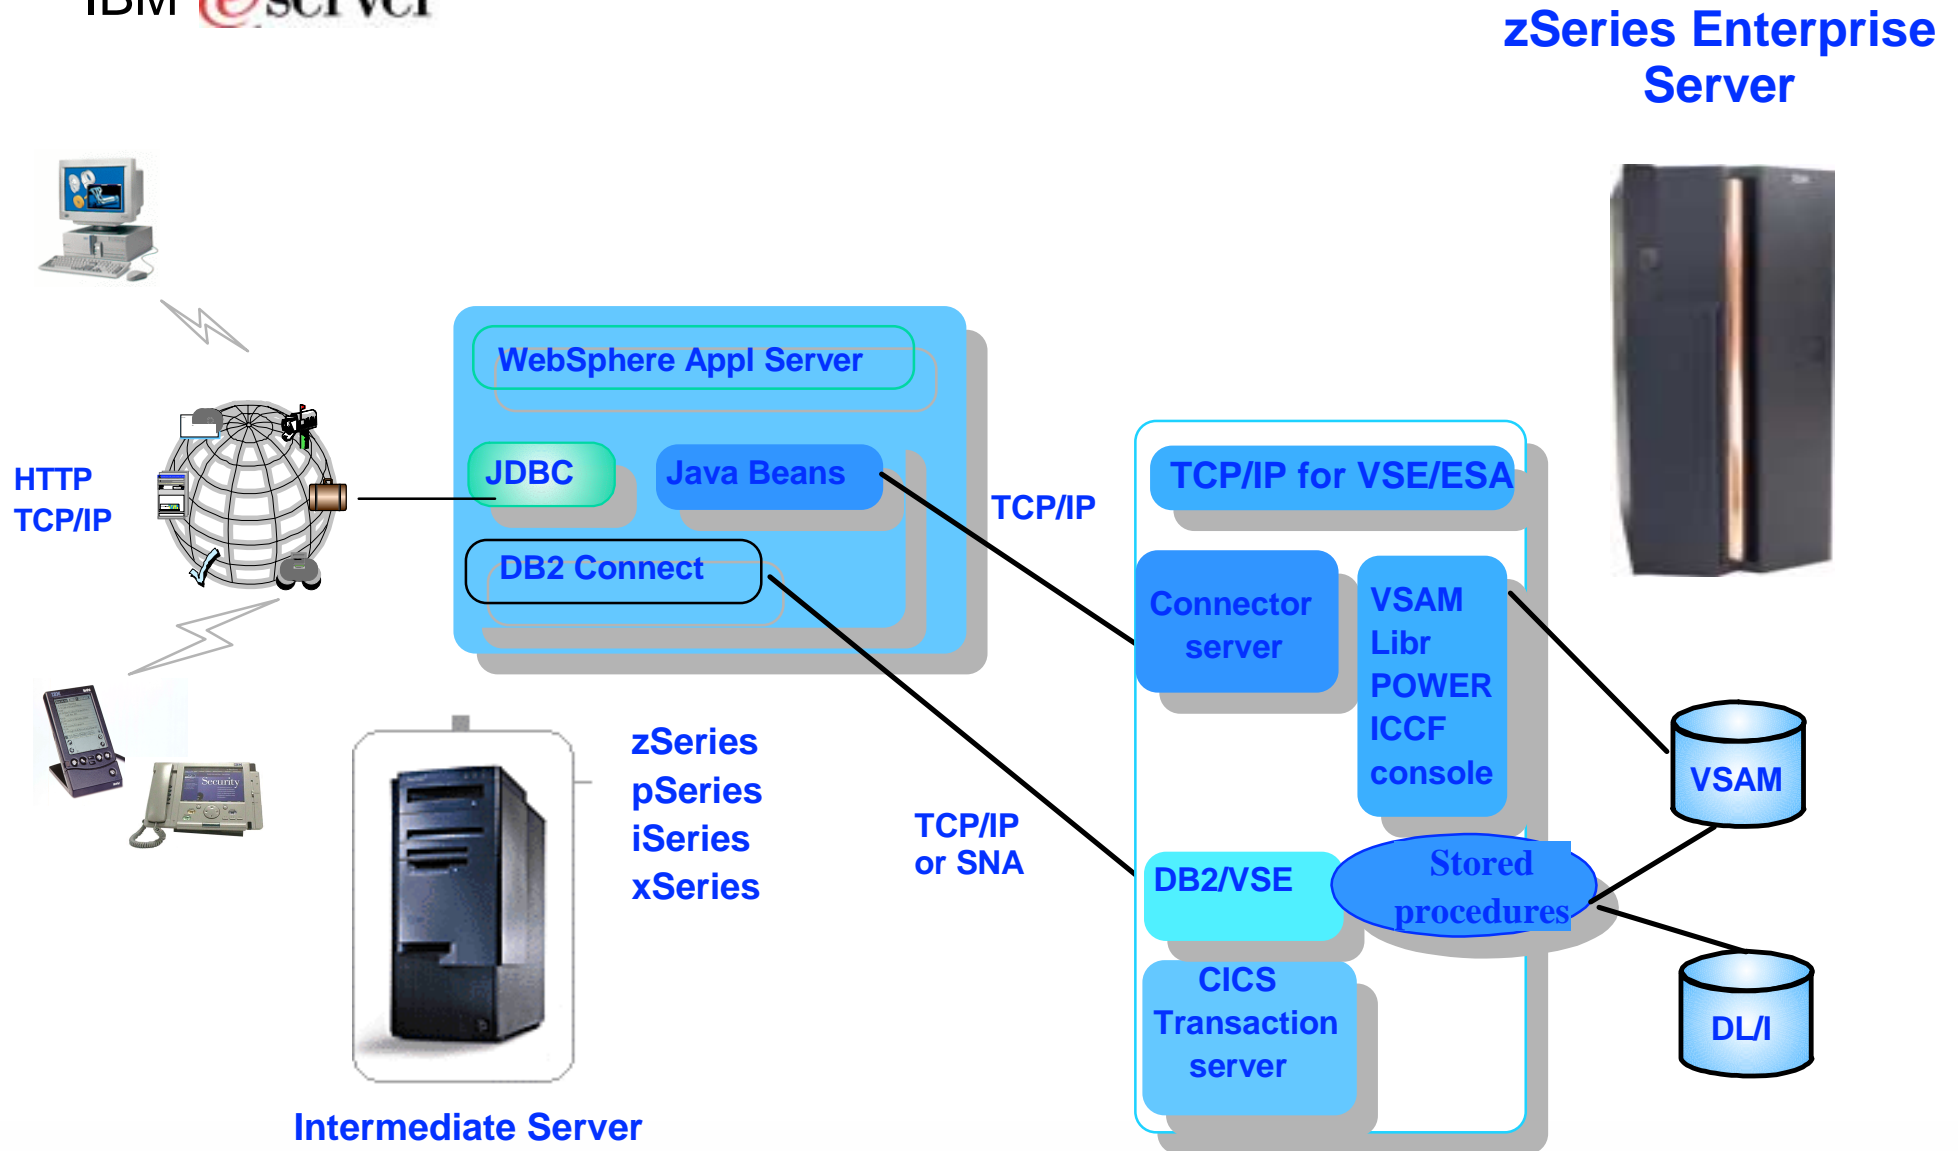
IBM eserver

zSeries Enterprise Server

HTTP
TCP/IP

WebSphere Appl Server

JDBC

Java Beans

DB2 Connect

TCP/IP

TCP/IP for VSE/ESA

Connector server

VSAM
Libr
POWER
ICCF
console

VSAM

zSeries
pSeries
iSeries
xSeries

TCP/IP
or SNA

DB2/VSE

Stored procedures

CICS Transaction server

DL/I

Intermediate Server